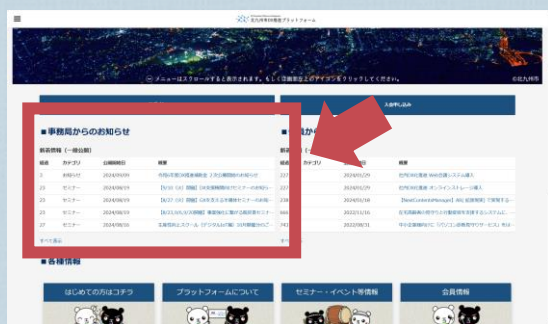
北九州市DX推進プラットフォーム

メニューはスクロールすると表示されます。もしくは画面右上のアイコンをクリックしてください。

©北九州市

入会申し込み

■事務局からのお知らせ

新着情報（一般公開）

| 番号 | カテゴリ | 公開日時日 | 概要 |
|---|---|---|---|
| 2 | お知らせ | 2024/09/09 | 令和6年度DX推進補助金 2次公募開始のお知らせ |
| 25 | セミナー | 2024/08/19 | 【9/20（金）開催】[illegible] |
| 24 | セミナー | 2024/08/19 | 【8/27（火）開催】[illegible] |
| 23 | セミナー | 2024/08/19 | 【8/23（金）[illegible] |
| 27 | セミナー | 2024/08/16 | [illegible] |

すべて表示

■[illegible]から

| 番号 | カテゴリ | | 概要 |
|---|---|---|---|
| 227 | | 2024/05/29 | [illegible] |
| 227 | | 2024/05/29 | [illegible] |
| 238 | | 2024/03/18 | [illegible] |
| 666 | | 2022/11/16 | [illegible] |
| 741 | | 2022/08/31 | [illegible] |

■各種情報

はじめての方はコチラ

プラットフォームについて

セミナー・イベント等情報

会員情報